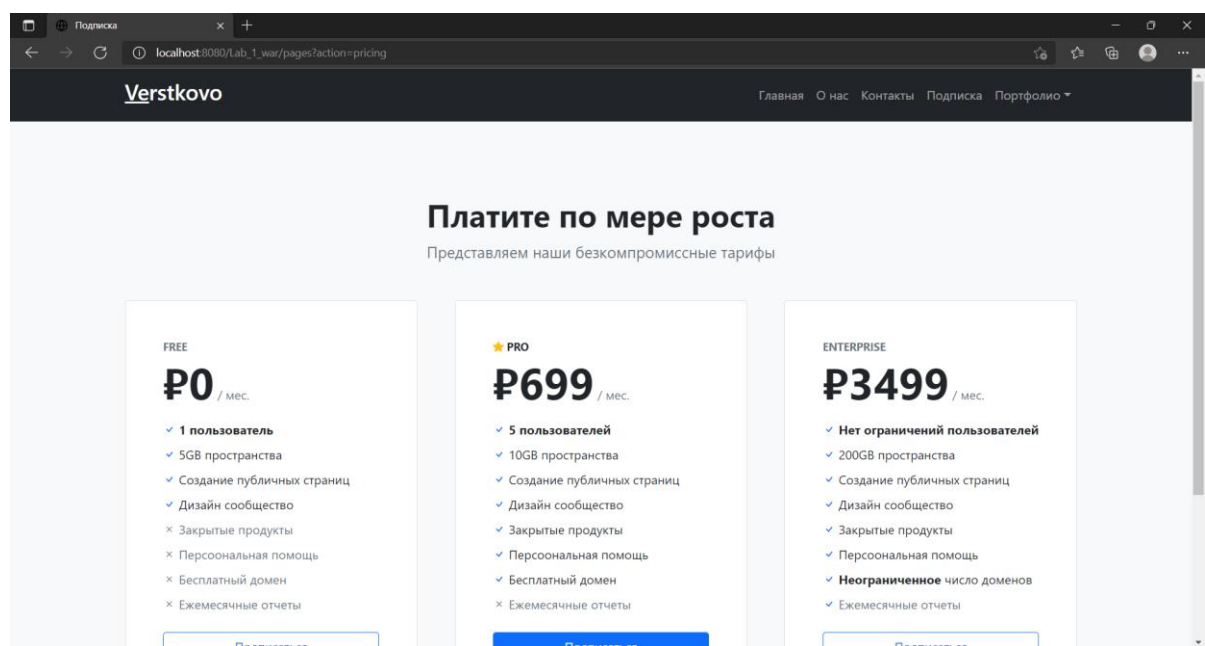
Подписка

localhost:8080/Lab_1_war/pages?action=pricing

Verstkovo

Главная О нас Контакты Подписка Портфолио

Платите по мере роста

Представляем наши безкомпромиссные тарифы

FREE

₽0 / мес.

✓ 1 пользователь
✓ 5GB пространства
✓ Создание публичных страниц
✓ Дизайн сообщество
× Закрытые продукты
× Персоональная помощь
× Бесплатный домен
× Ежемесячные отчеты

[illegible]

PRO

₽699 / мес.

✓ 5 пользователей
✓ 10GB пространства
✓ Создание публичных страниц
✓ Дизайн сообщество
✓ Закрытые продукты
✓ Персоональная помощь
✓ Бесплатный домен
× Ежемесячные отчеты

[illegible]

ENTERPRISE

₽3499 / мес.

✓ Нет ограничений пользователей
✓ 200GB пространства
✓ Создание публичных страниц
✓ Дизайн сообщество
✓ Закрытые продукты
✓ Персоональная помощь
✓ Неограниченное число доменов
✓ Ежемесячные отчеты

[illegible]